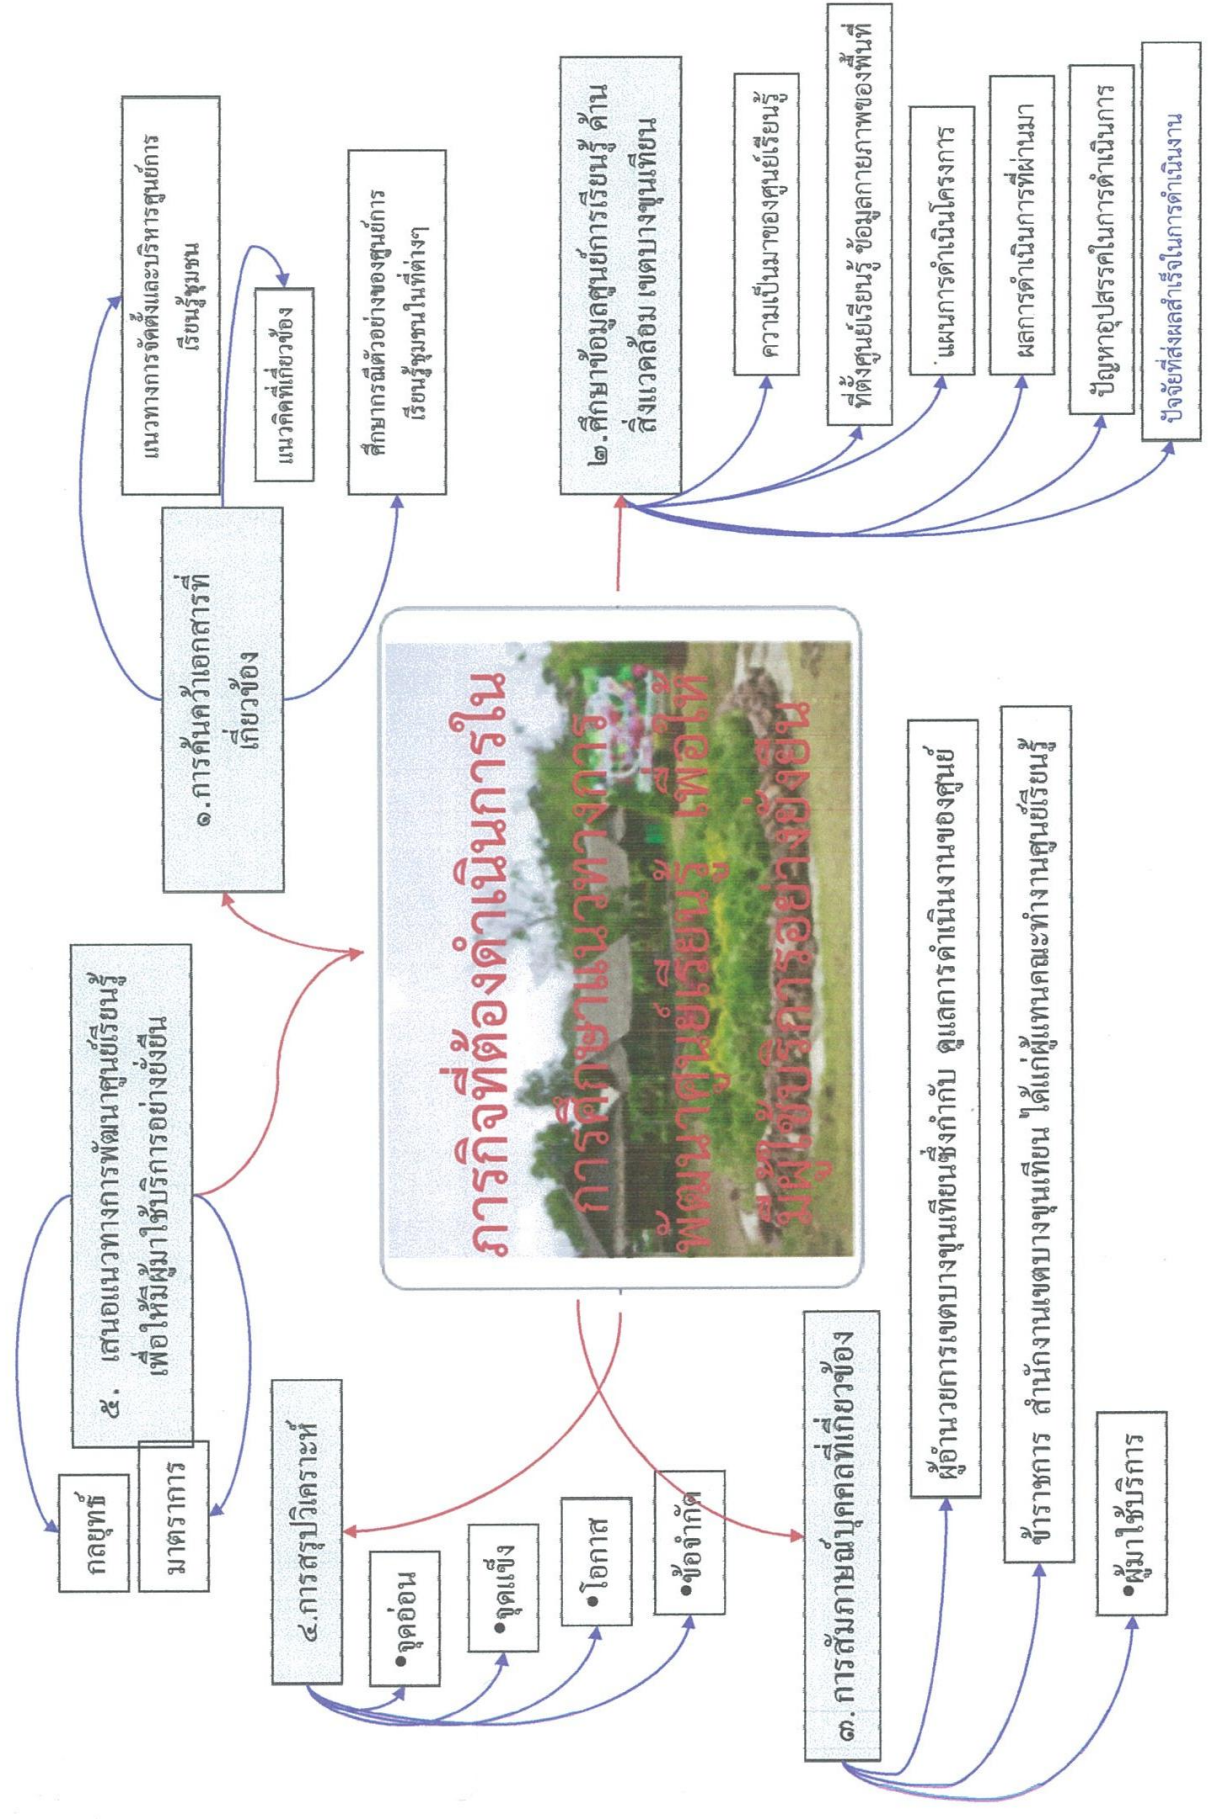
ภารกิจที่ต้องดำเนินการในการศึกษาแนวทางการพัฒนาศูนย์เรียนรู้ เพื่อให้มีผู้ใช้บริการอย่างยั่งยืน

๑.การค้นคว้าเอกสารที่เกี่ยวข้อง

แนวทางการจัดตั้งและบริหารศูนย์การเรียนรู้ชุมชน

แนวคิดที่เกี่ยวข้อง

ศึกษากรณีตัวอย่างของศูนย์การเรียนรู้ชุมชนในที่ต่างๆ

๒.ศึกษาข้อมูลศูนย์การเรียนรู้ ด้านสิ่งแวดล้อม เขตบางขุนเทียน

ความเป็นมาของศูนย์เรียนรู้

ที่ตั้งศูนย์เรียนรู้ ข้อมูลกายภาพของพื้นที่

แผนการดำเนินโครงการ

ผลการดำเนินการที่ผ่านมา

ปัญหาอุปสรรคในการดำเนินการ

ปัจจัยที่ส่งผลสำเร็จในการดำเนินงาน

๓. การสัมภาษณ์บุคคลที่เกี่ยวข้อง

ผู้อำนวยการเขตบางขุนเทียนซึ่งกำกับ ดูแลการดำเนินงานของศูนย์

ข้าราชการ สำนักงานเขตบางขุนเทียน ได้แก่ผู้แทนคณะทำงานศูนย์เรียนรู้

•ผู้มาใช้บริการ

๔.การสรุปวิเคราะห์

•จุดอ่อน

•จุดแข็ง

•โอกาส

•ข้อจำกัด

๕. เสนอแนวทางการพัฒนาศูนย์เรียนรู้เพื่อให้มีผู้มาใช้บริการอย่างยั่งยืน

กลยุทธ์

มาตราการ